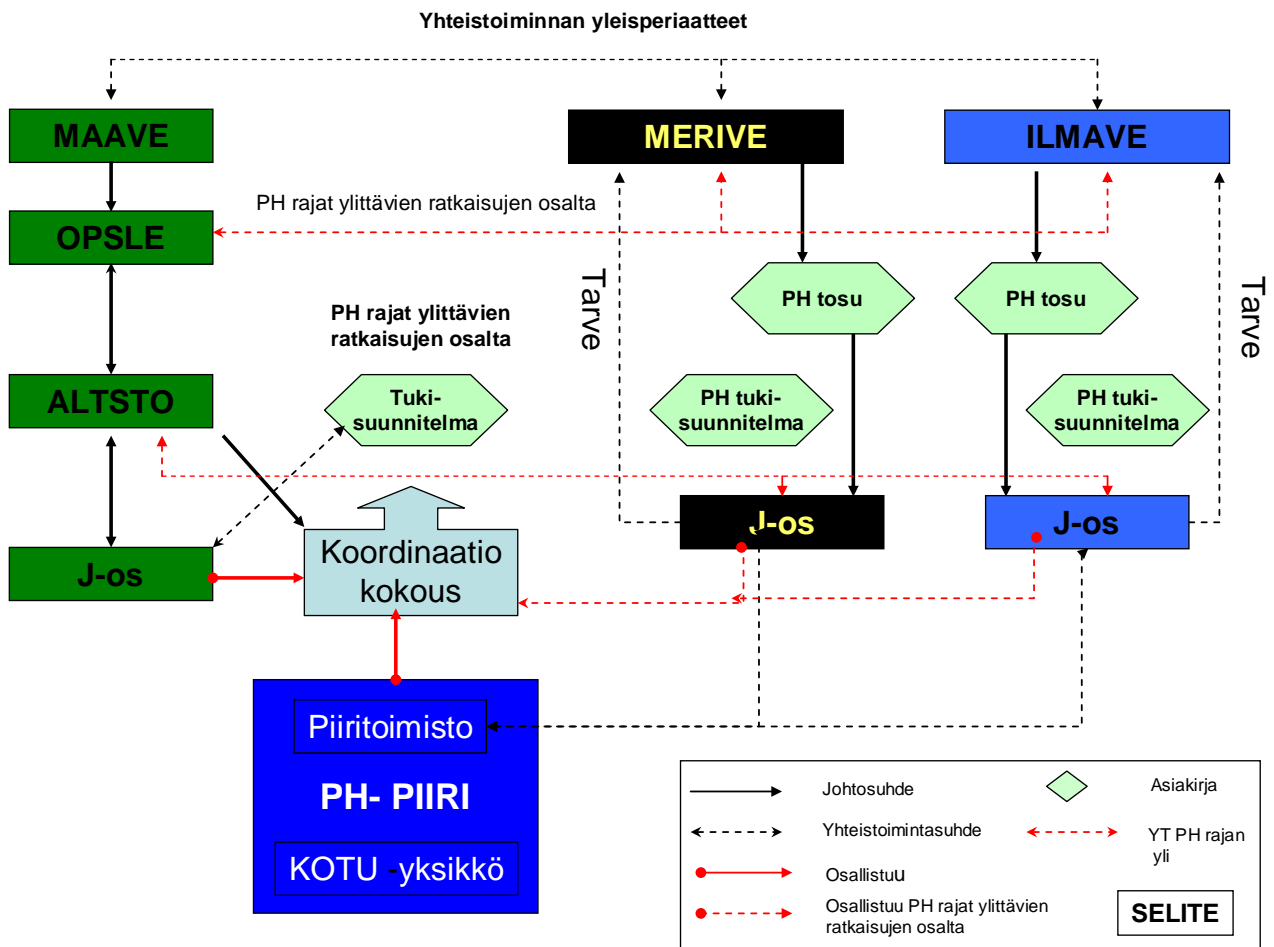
Yhteistoiminnan yleisperiaatteet

MAAVE

MERIVE

ILMAVE

OPSLE

PH rajat ylittävien ratkaisujen osalta

Tarve

PH tosu

PH tosu

Tarve

PH rajat ylittävien ratkaisujen osalta

ALTSTO

Tuki-suunnitelma

PH tuki-suunnitelma

PH tuki-suunnitelma

J-os

J-os

J-os

Koordinaatio kokous

Piiritoimisto

PH- PIIRI

KOTU -yksikkö

Johtosuhde

Asiakirja

Yhteistoimintasuhde

YT PH rajan yli

Osallistuu

Osallistuu PH rajat ylittävien ratkaisujen osalta

SELITE